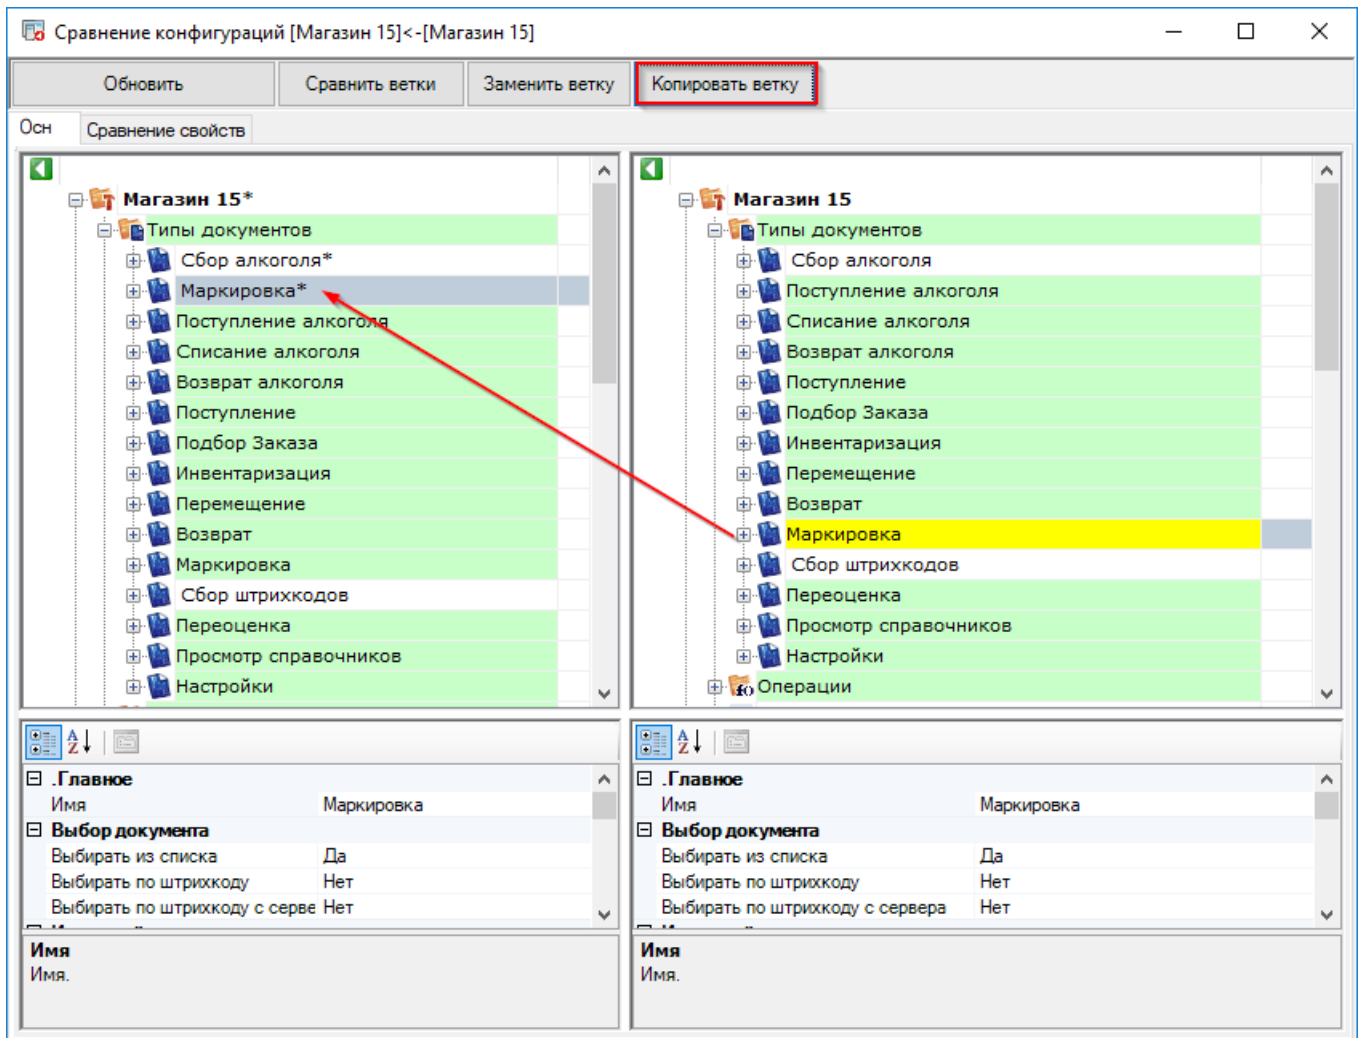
Сравнение конфигураций [Магазин 15]<-[Магазин 15]

Обновить | Сравнить ветки | Заменить ветку | Копировать ветку

Осн | Сравнение свойств

Магазин 15*
Типы документов
Сбор алкоголя*
Маркировка*
Поступление алкоголя
Списание алкоголя
Возврат алкоголя
Поступление
Подбор Заказа
Инвентаризация
Перемещение
Возврат
Маркировка
Сбор штрихкодов
Переоценка
Просмотр справочников
Настройки

Магазин 15
Типы документов
Сбор алкоголя
Поступление алкоголя
Списание алкоголя
Возврат алкоголя
Поступление
Подбор Заказа
Инвентаризация
Перемещение
Возврат
Маркировка
Сбор штрихкодов
Переоценка
Просмотр справочников
Настройки
Операции

| .Главное | |
|---|---|
| Имя | Маркировка |
| Выбор документа | |
| Выбирать из списка | Да |
| Выбирать по штрихкоду | Нет |
| Выбирать по штрихкоду с серве | Нет |

Имя
Имя.

| .Главное | |
|---|---|
| Имя | Маркировка |
| Выбор документа | |
| Выбирать из списка | Да |
| Выбирать по штрихкоду | Нет |
| Выбирать по штрихкоду с сервера | Нет |

Имя
Имя.